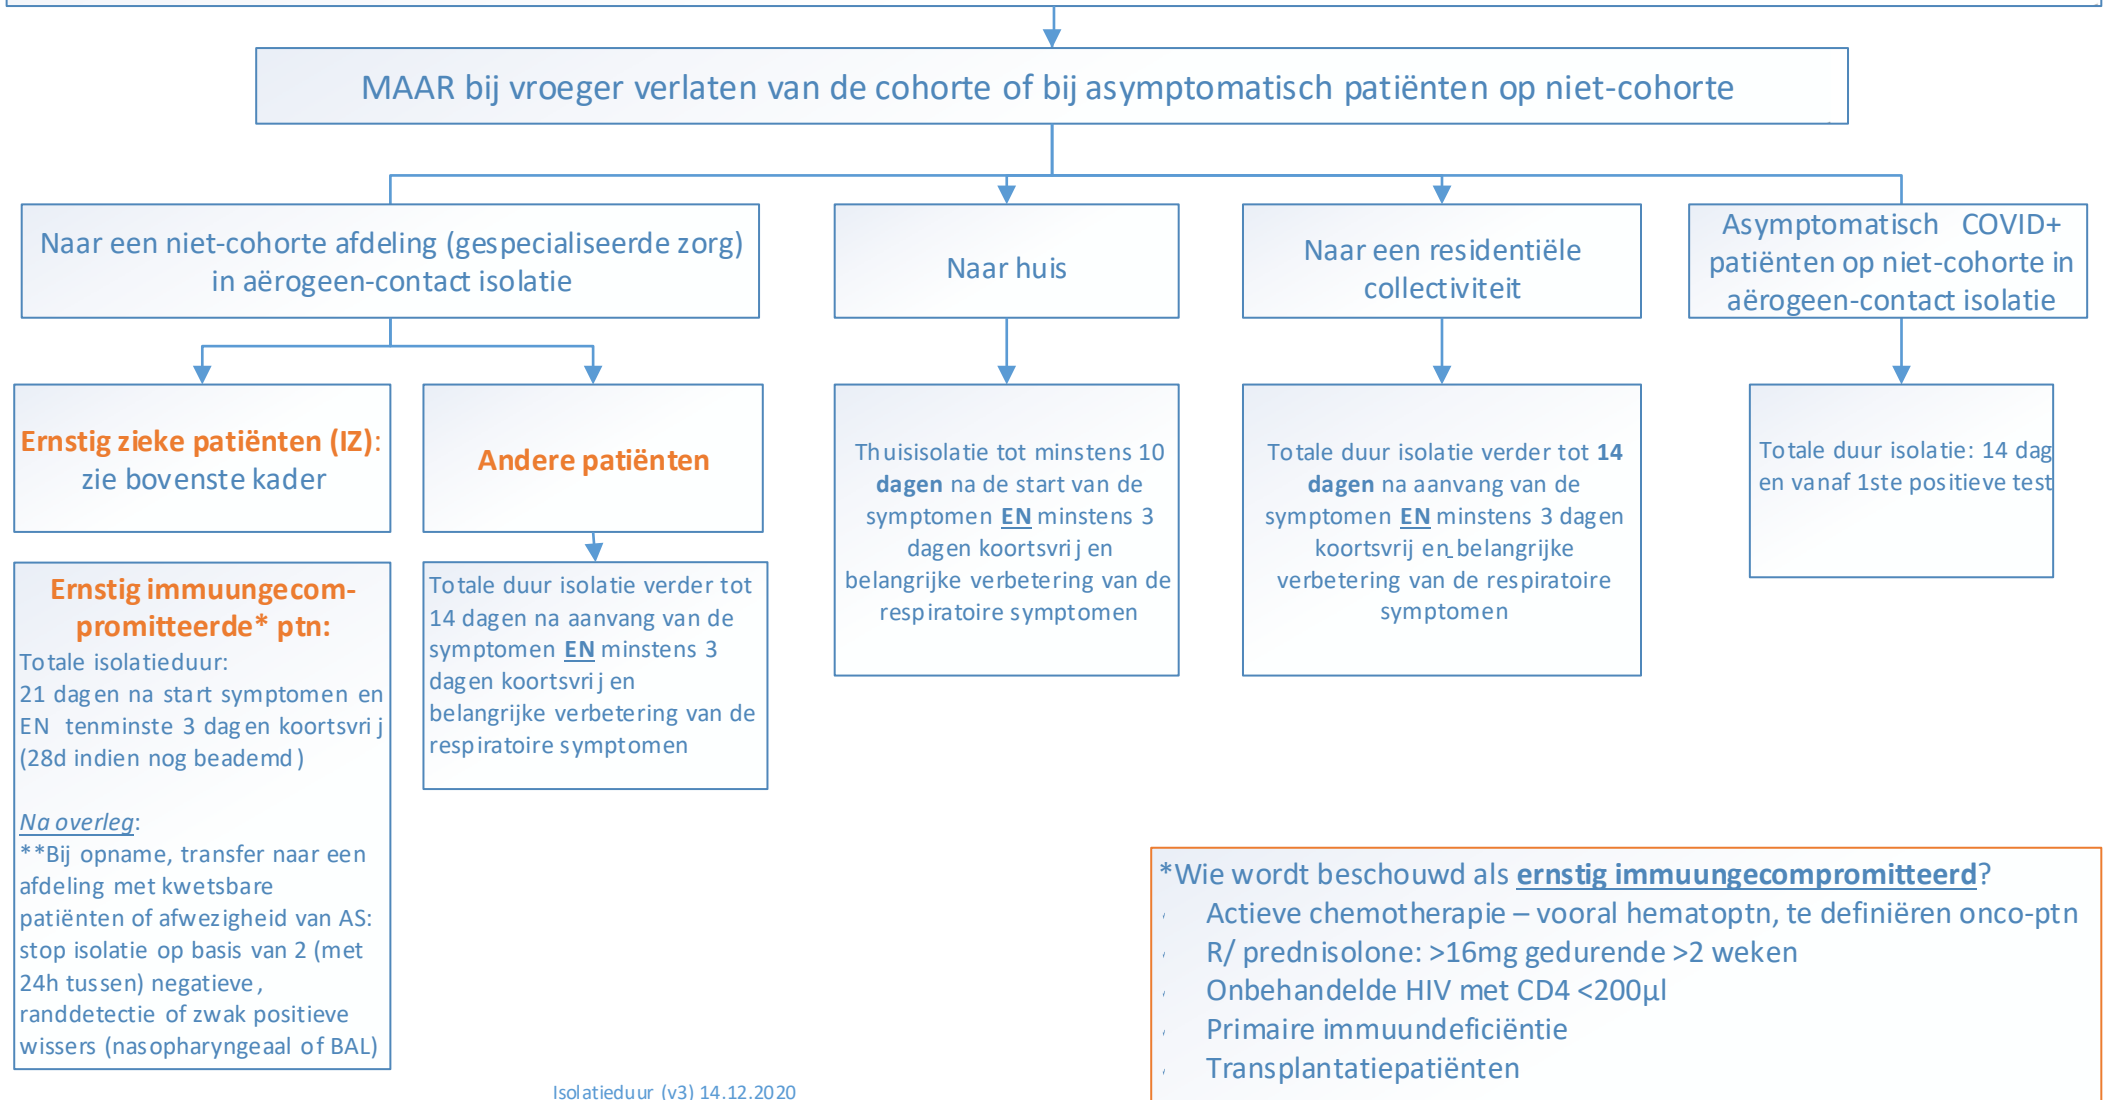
MAAR bij vroeger verlaten van de cohorte of bij asymptomatisch patiënten op niet-cohorte

Naar een niet-cohorte afdeling (gespecialiseerde zorg) in aërogeen-contact isolatie

Naar huis

Naar een residentiële collectiviteit

Asymptomatisch COVID+ patiënten op niet-cohorte in aërogeen-contact isolatie

Ernstig zieke patiënten (IZ): zie bovenste kader

Andere patiënten

Thuisisolatie tot minstens 10 **dagen** na de start van de symptomen **EN** minstens 3 dagen koortsvrij en belangrijke verbetering van de respiratoire symptomen

Totale duur isolatie verder tot **14 dagen** na aanvang van de symptomen **EN** minstens 3 dagen koortsvrij en belangrijke verbetering van de respiratoire symptomen

Totale duur isolatie: 14 dag en vanaf 1ste positieve test

Ernstig immuungecom-promitteerde* ptn:
Totale isolatieduur:
21 dagen na start symptomen en EN tenminste 3 dagen koortsvrij (28d indien nog beademd)

Na overleg:
**Bij opname, transfer naar een afdeling met kwetsbare patiënten of afwezigheid van AS: stop isolatie op basis van 2 (met 24h tussen) negatieve, randdetectie of zwak positieve wissers (nasopharyngeaal of BAL)

Totale duur isolatie verder tot 14 dagen na aanvang van de symptomen **EN** minstens 3 dagen koortsvrij en belangrijke verbetering van de respiratoire symptomen

*Wie wordt beschouwd als **ernstig immuungecompromitteerd**?
Actieve chemotherapie – vooral hematoptn, te definiëren onco-ptn
R/ prednisolone: >16mg gedurende >2 weken
Onbehandelde HIV met CD4 <200µl
Primaire immuundeficiëntie
Transplantatiepatiënten

Isolatieduur (v3) 14.12.2020